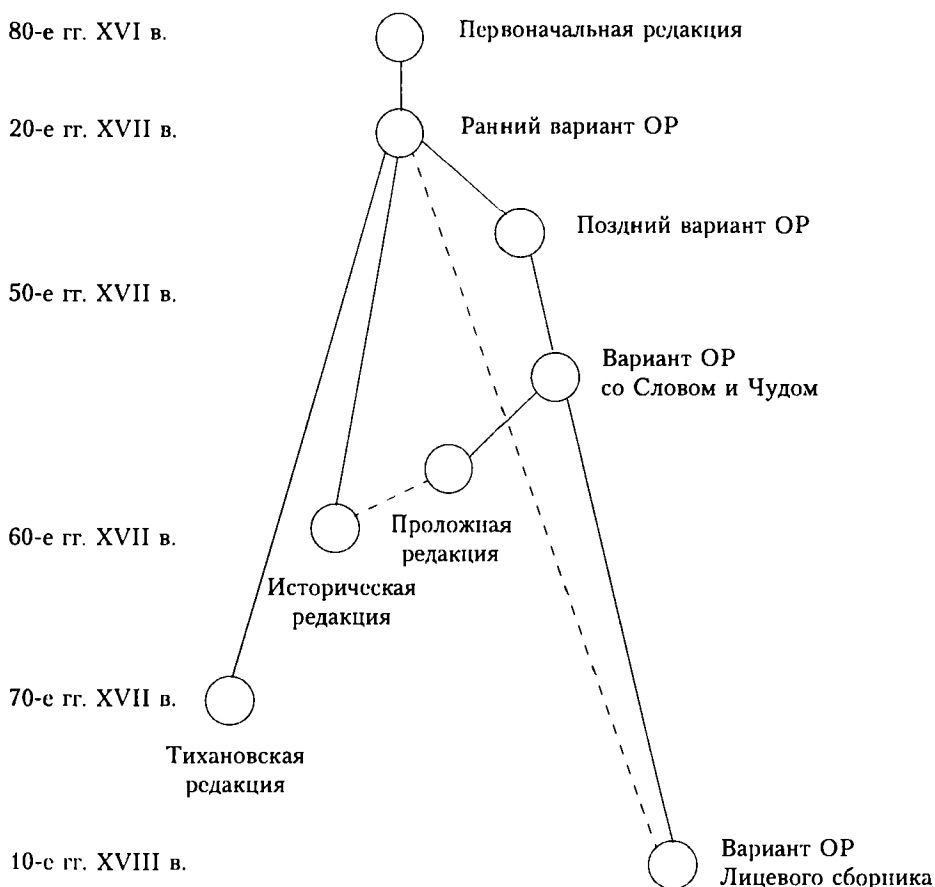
80-е гг. XVI в.

Первоначальная редакция

20-е гг. XVII в.

Ранний вариант ОР

Поздний вариант ОР

50-е гг. XVII в.

Вариант ОР со Словом и Чудом

Проложная редакция

60-е гг. XVII в.

Историческая редакция

70-е гг. XVII в.

Тихановская редакция

10-е гг. XVIII в.

Вариант ОР Лицевого сборника